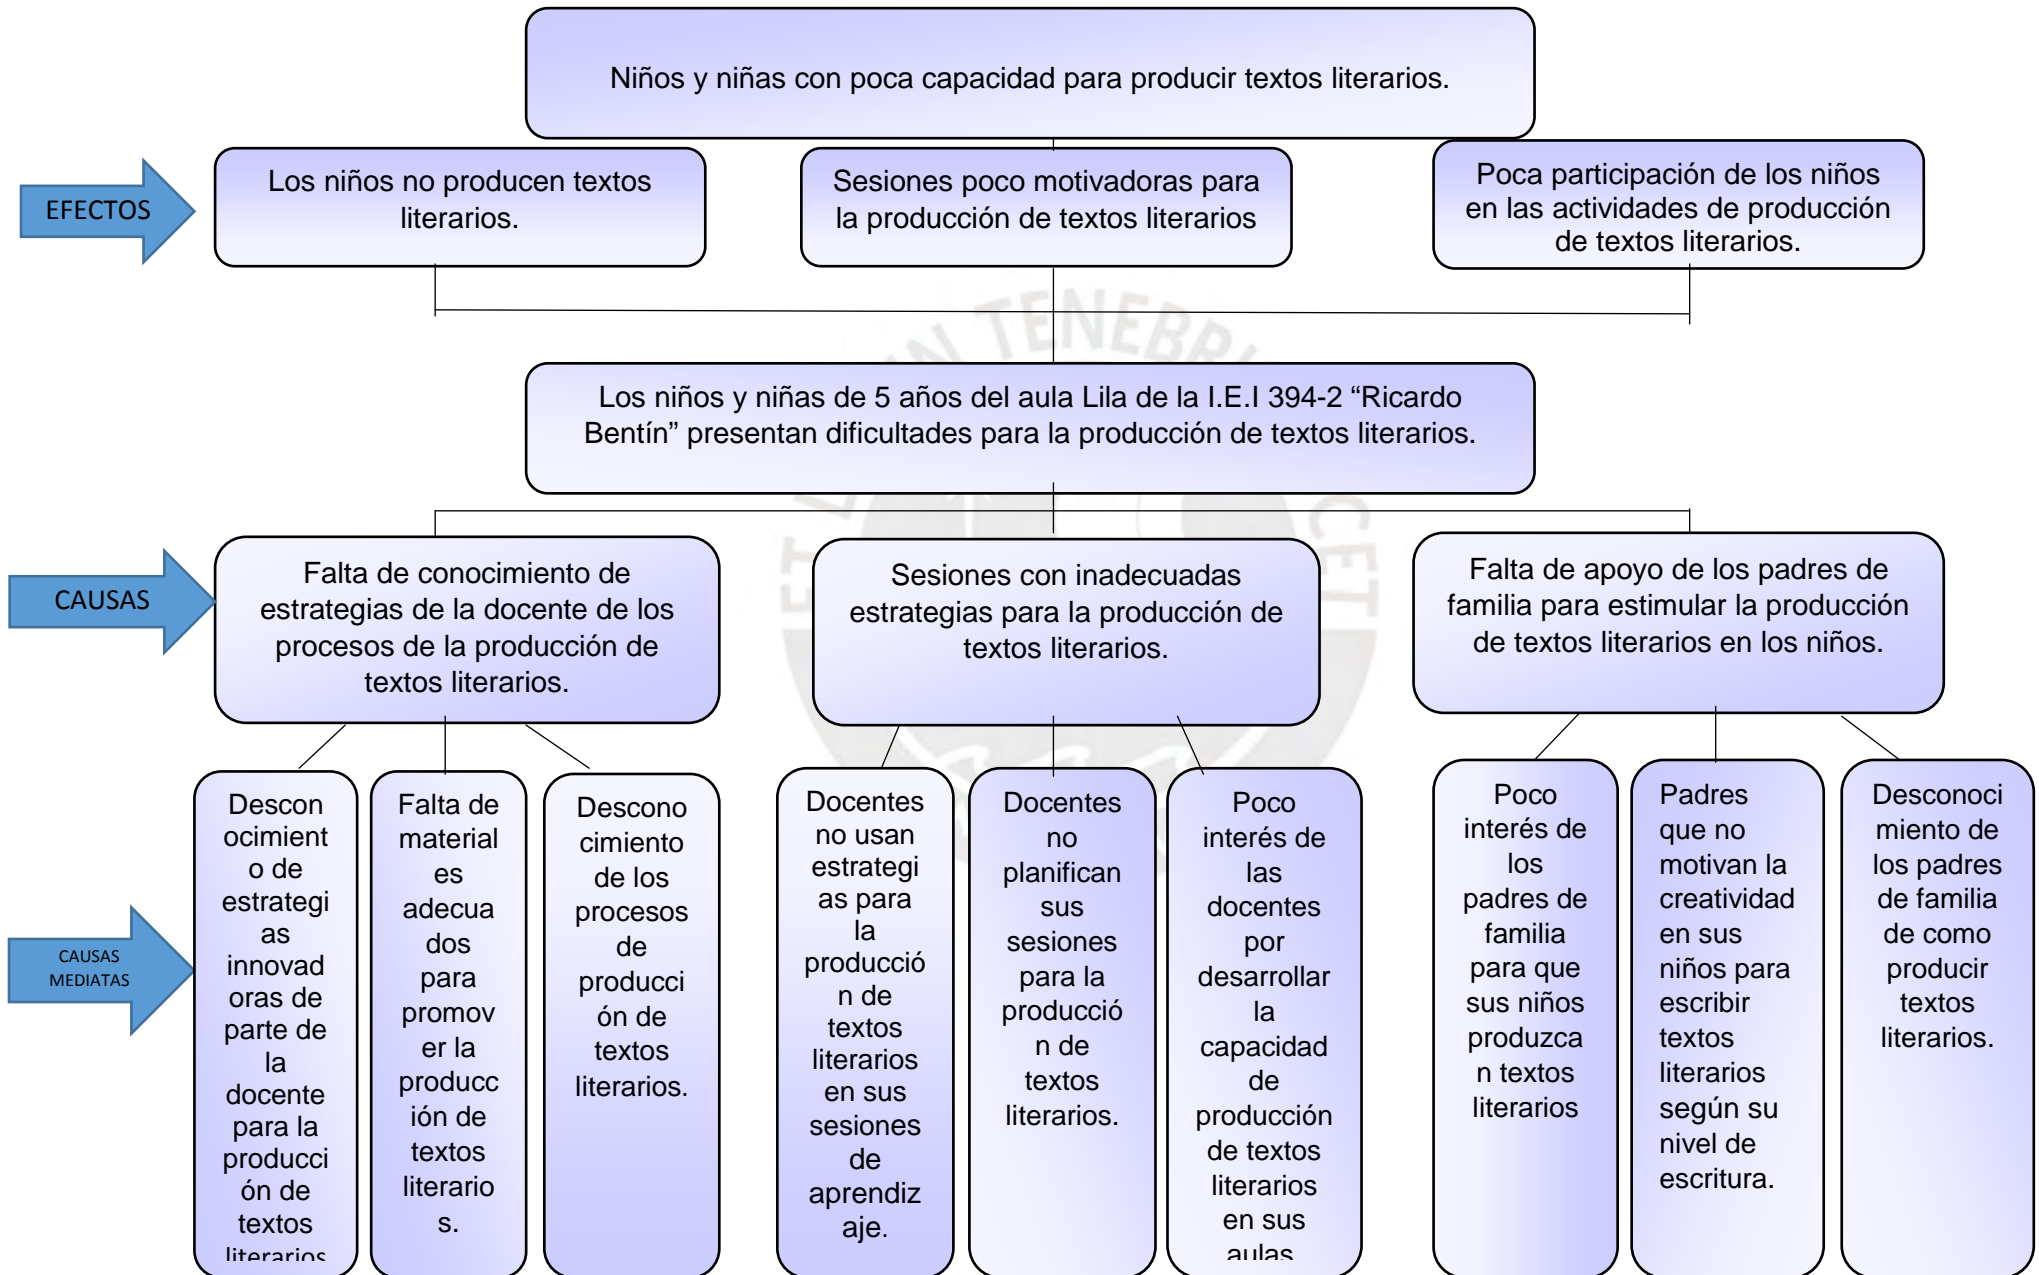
Niños y niñas con poca capacidad para producir textos literarios.

EFECTOS

Los niños no producen textos literarios.

Sesiones poco motivadoras para la producción de textos literarios

Poca participación de los niños en las actividades de producción de textos literarios.

Los niños y niñas de 5 años del aula Lila de la I.E.I 394-2 “Ricardo Bentín” presentan dificultades para la producción de textos literarios.

CAUSAS

Falta de conocimiento de estrategias de la docente de los procesos de la producción de textos literarios.

Sesiones con inadecuadas estrategias para la producción de textos literarios.

Falta de apoyo de los padres de familia para estimular la producción de textos literarios en los niños.

CAUSAS MEDIATAS

Desconocimiento de estrategias innovadoras de parte de la docente para la producción de textos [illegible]

Falta de materiales adecuados para promover la producción de textos literarios.

Desconocimiento de los procesos de producción de textos literarios.

Docentes no usan estrategias para la producción de textos literarios en sus sesiones de aprendizaje.

Docentes no planifican sus sesiones para la producción de textos literarios.

Poco interés de las docentes por desarrollar la capacidad de producción de textos literarios en sus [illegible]

Poco interés de los padres de familia para que sus niños produzcan textos literarios

Padres que no motivan la creatividad en sus niños para escribir textos literarios según su nivel de escritura.

Desconocimiento de los padres de familia de como producir textos literarios.